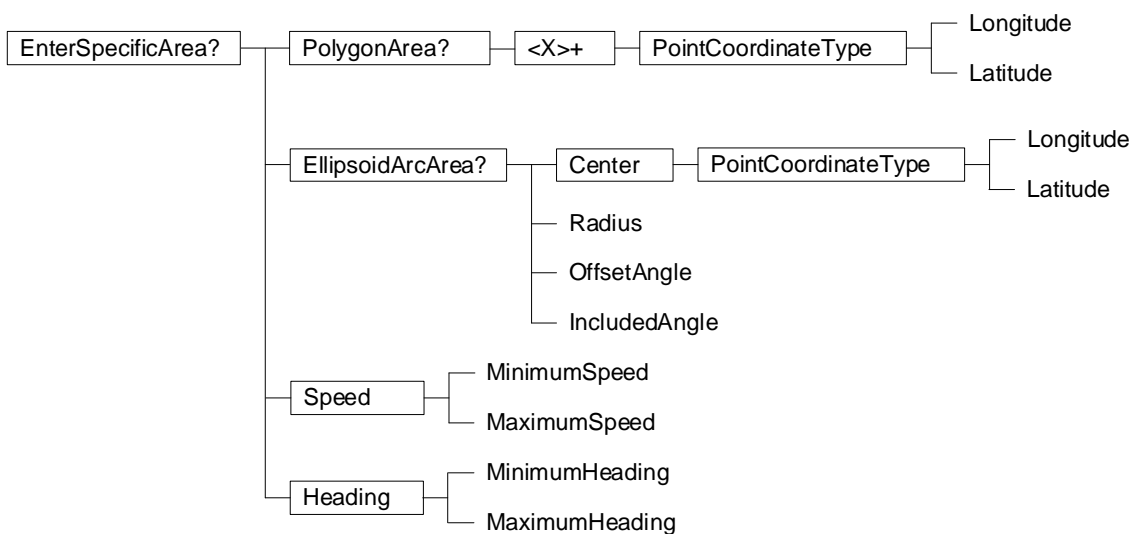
EnterSpecificArea?

PolygonArea?

<X>+

PointCoordinateType

Longitude

Latitude

EllipsoidArcArea?

Center

PointCoordinateType

Longitude

Latitude

Radius

OffsetAngle

IncludedAngle

Speed

MinimumSpeed

MaximumSpeed

Heading

MinimumHeading

MaximumHeading